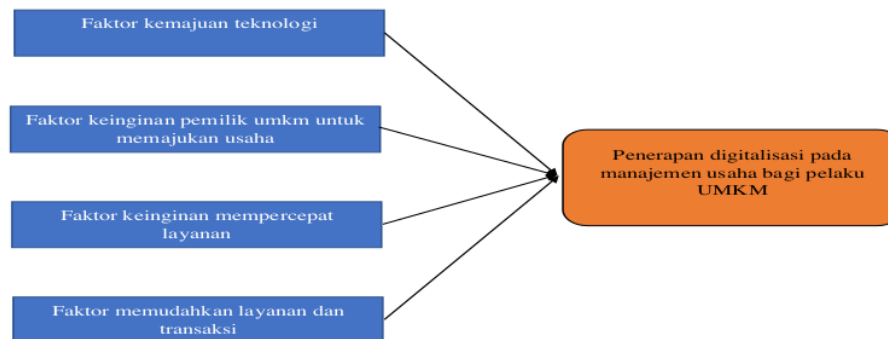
Faktor kemajuan teknologi

Faktor keinginan pemilik umkm untuk memajukan usaha

Faktor keinginan mempercepat layanan

Faktor memudahkan layanan dan transaksi

Penerapan digitalisasi pada manajemen usaha bagi pelaku UMKM